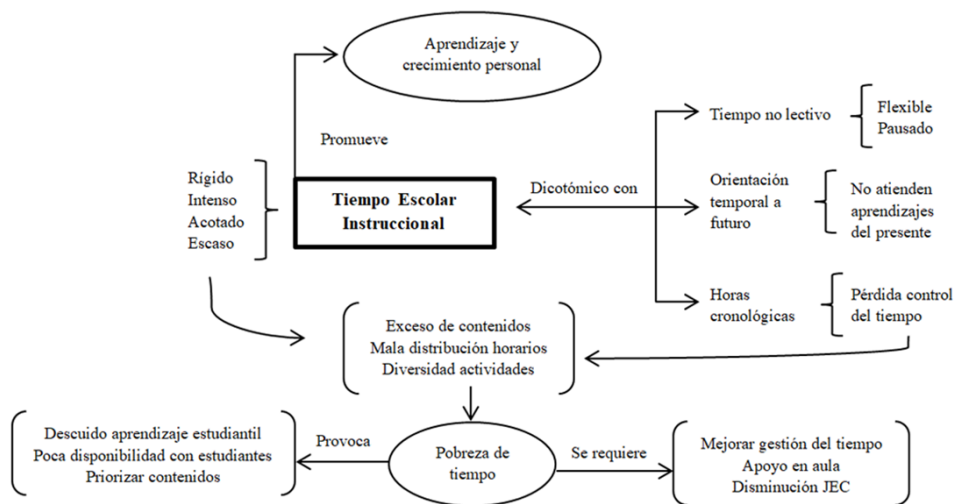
Aprendizaje y crecimiento personal

Promueve

Rígido
Intenso
Acotado
Escaso

Tiempo Escolar Instruccional

Dicotómico con

Tiempo no lectivo

Flexible
Pausado

Orientación temporal a futuro

No atienden aprendizajes del presente

Horas cronológicas

Pérdida control del tiempo

Exceso de contenidos
Mala distribución horarios
Diversidad actividades

Descuido aprendizaje estudiantil
Poca disponibilidad con estudiantes
Priorizar contenidos

Provoca

Pobreza de tiempo

Se requiere

Mejorar gestión del tiempo
Apoyo en aula
Disminución JEC